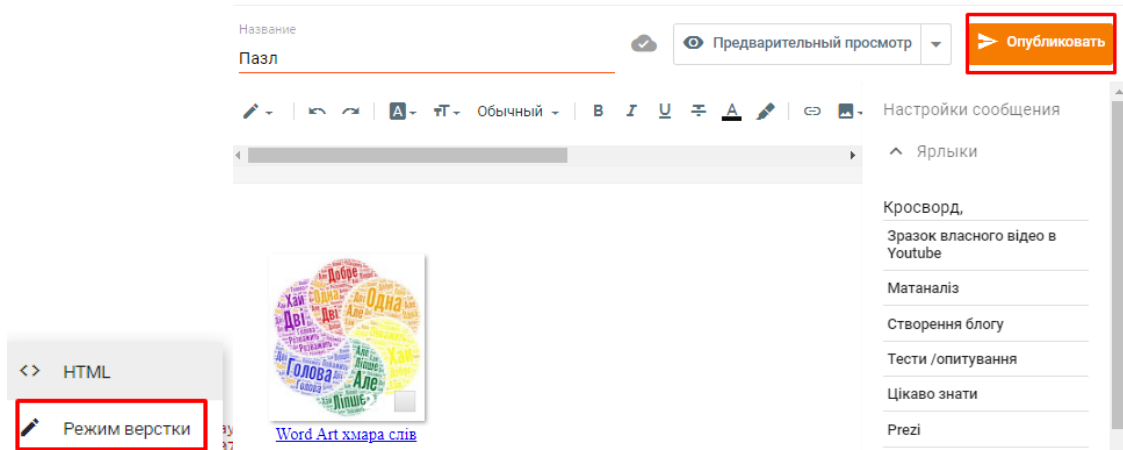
Название
Пазл

Предварительный просмотр

Опубликовать

Обычный

Настройки сообщения

Ярлыки

Кросворд,

Зразок власного відео в Youtube

Матаналіз

Створення блогу

Тести /опитування

Цікаво знати

Prezi

Добре Одна Хай Дві Одна Дві Хай Голова Але Голова Але Лiпше

Word Art хмара слів

HTML

Режим верстки